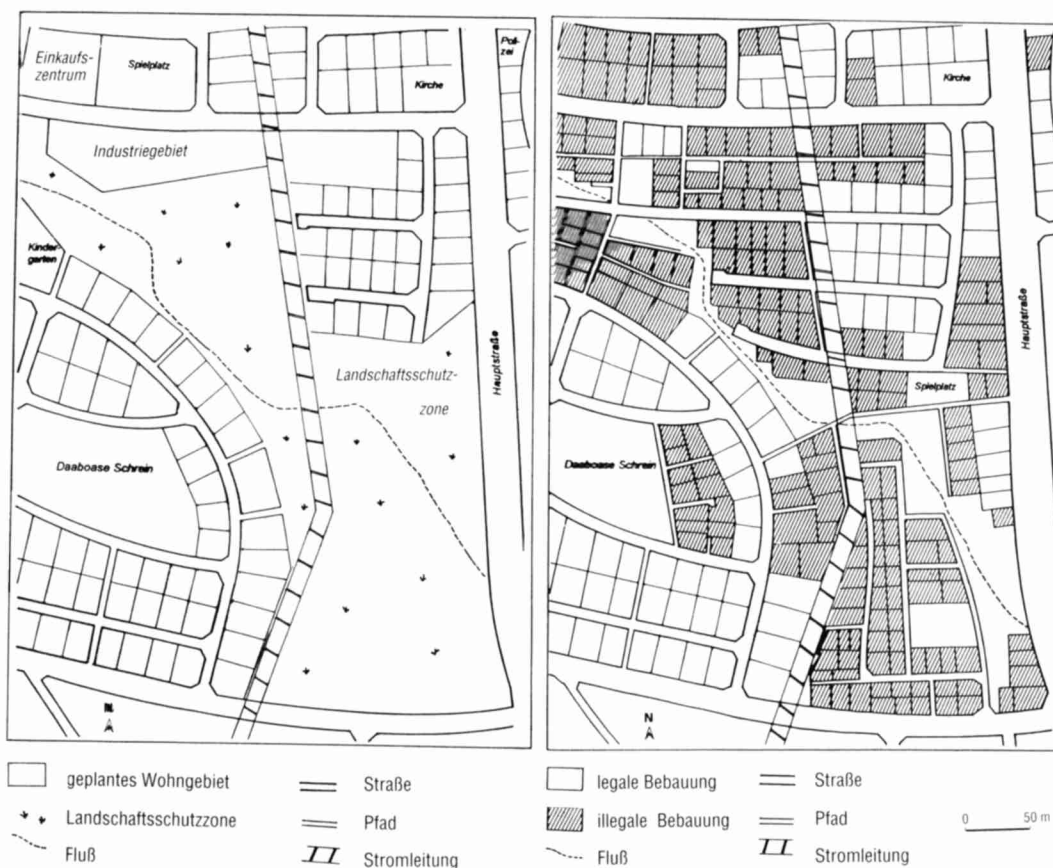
Einkaufszentrum
Spielplatz
Kirche
Polizei
Industriegebiet
Kindergarten
Landschaftsschutzzone
Hauptstraße
Daaboase Schrein
N

Kirche
Hauptstraße
Spielplatz
Daaboase Schrein
N

geplantes Wohngebiet
Landschaftsschutzzone
Fluß
Straße
Pfad
Stromleitung

legale Bebauung
illegale Bebauung
Fluß
Straße
Pfad
Stromleitung
0 50 m